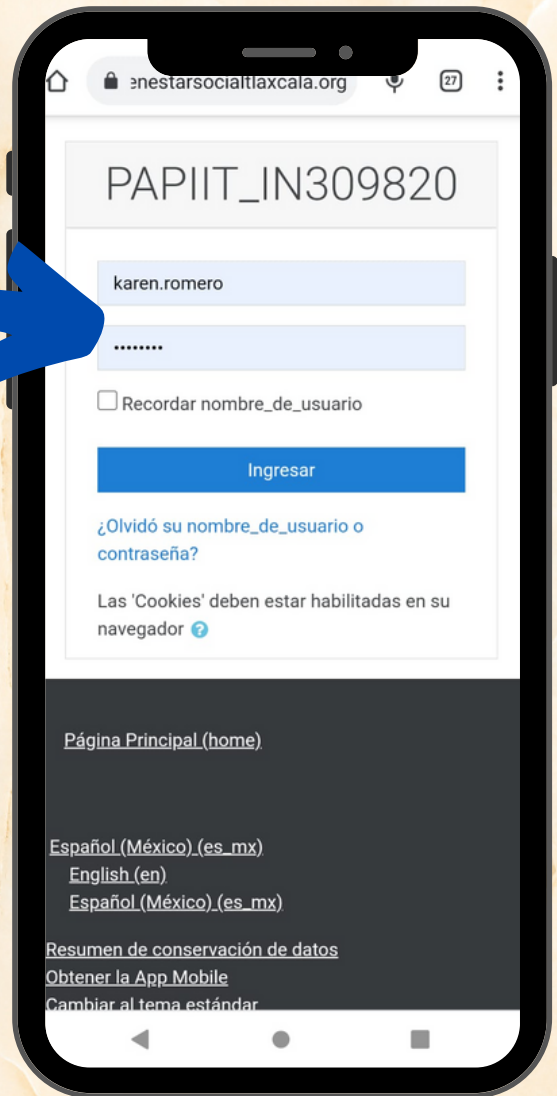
enestarsocialtlaxcala.org

27

PAPIIT_IN309820

karen.romero

••••••••

Recordar nombre_de_usuario

Ingresar

¿Olvidó su nombre_de_usuario o contraseña?

Las 'Cookies' deben estar habilitadas en su navegador

Página Principal (home)

Español (México) (es_mx)
English (en)
Español (México) (es_mx)

Resumen de conservación de datos
Obtener la App Mobile
Cambiar al tema estándar